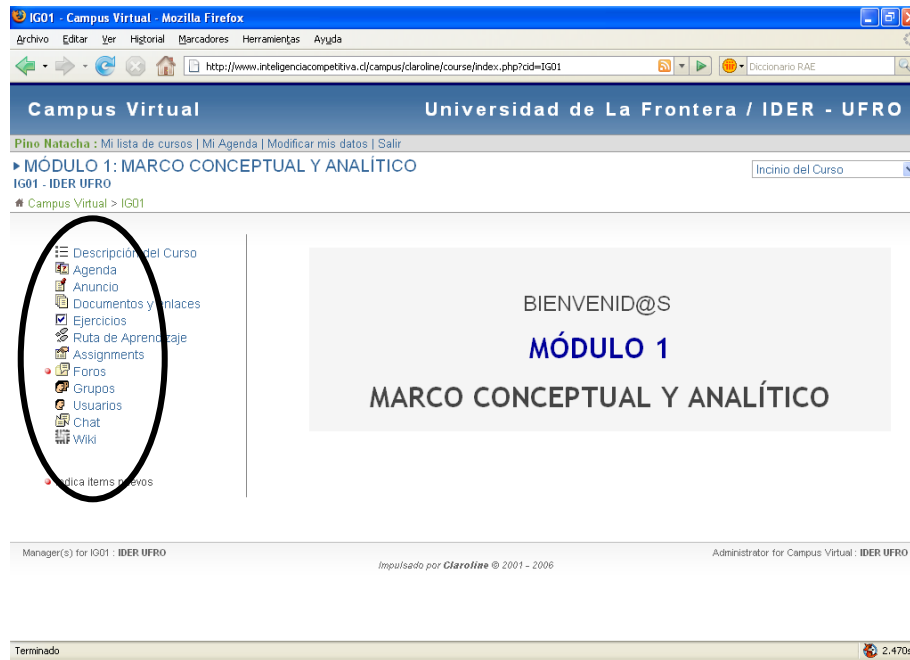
IG01 - Campus Virtual - Mozilla Firefox

Archivo Editar Ver Historial Marcadores Herramientas Ayuda

http://www.inteligenciacompetitiva.cl/campus/claroline/course/index.php?cid=IG01

Diccionario RAE

Campus Virtual

Universidad de La Frontera / IDER - UFRO

Pino Natacha : Mi lista de cursos | Mi Agenda | Modificar mis datos | Salir

▸ MÓDULO 1: MARCO CONCEPTUAL Y ANALÍTICO

IG01 - IDER UFRO

Incinio del Curso

Campus Virtual > IG01

Descripción del Curso
Agenda
Anuncio
Documentos y enlaces
Ejercicios
Ruta de Aprendizaje
Assignments
Foros
Grupos
Usuarios
Chat
Wiki

Indica items nuevos

BIENVENID@S

MÓDULO 1

MARCO CONCEPTUAL Y ANALÍTICO

Manager(s) for IG01 : IDER UFRO

Impulsado por Claroline © 2001 - 2006

Administrator for Campus Virtual : IDER UFRO

Terminado

2.470